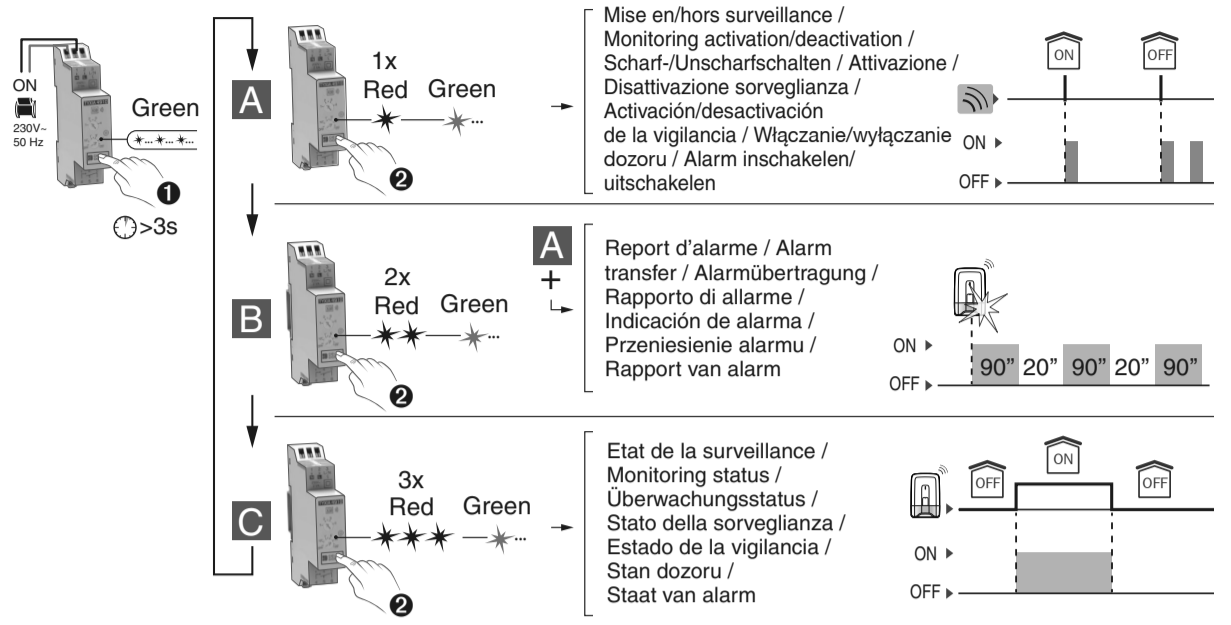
ON
230V~
50 Hz
Green
❶
>3s

A
1x
Red Green
❷
Mise en/hors surveillance / Monitoring activation/deactivation / Scharf-/Unscharfschalten / Attivazione / Disattivazione sorveglianza / Activación/desactivación de la vigilancia / Włączanie/wyłączanie dozoru / Alarm inschakelen/ uitschakelen
ON
OFF
ON
OFF

B
2x
Red Green
❷
A
+
Report d'alarme / Alarm transfer / Alarmübertragung / Rapporto di allarme / Indicación de alarma / Przeniesienie alarmu / Rapport van alarm
ON
OFF
90" 20" 90" 20" 90"

C
3x
Red Green
❷
Etat de la surveillance / Monitoring status / Überwachungsstatus / Stato della sorveglianza / Estado de la vigilancia / Stan dozoru / Staat van alarm
OFF
ON
OFF
ON
OFF